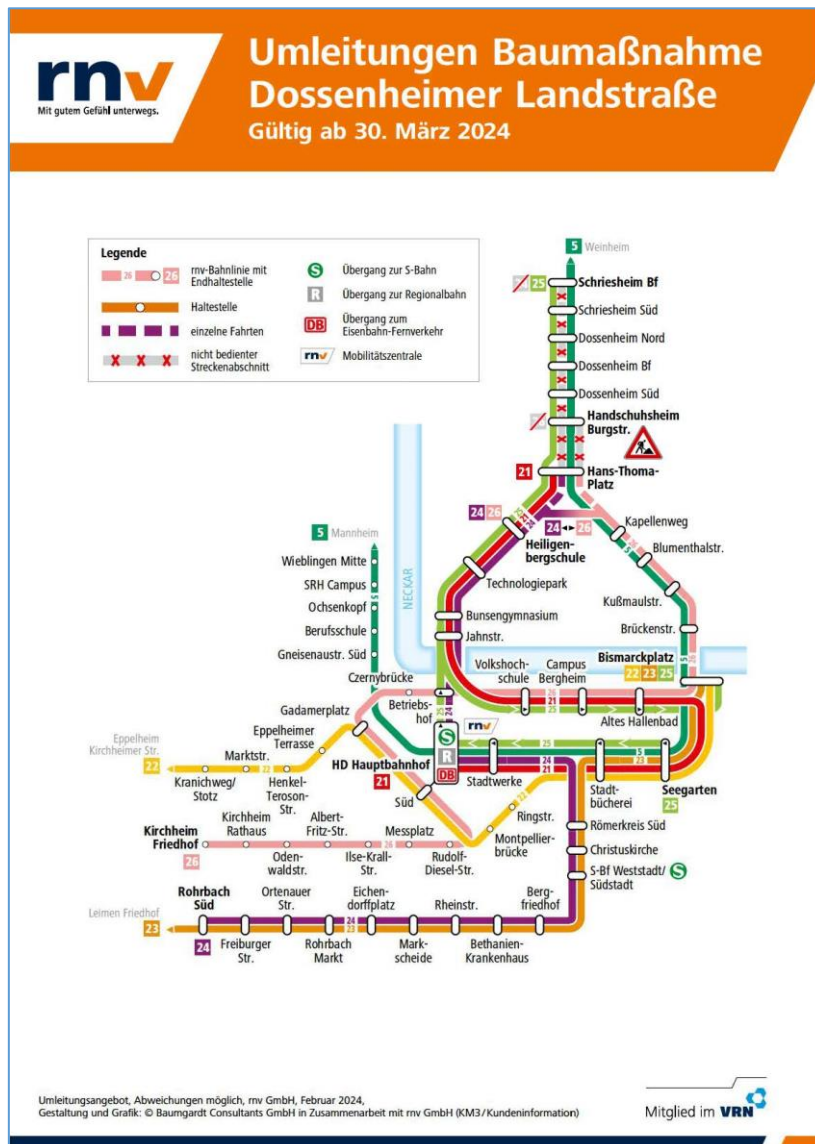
rnv
Mit gutem Gefühl unterwegs.

Umleitungen Baumaßnahme Dossenheimer Landstraße
Gültig ab 30. März 2024

Legende
26 26 rnv-Bahnlinie mit Endhaltestelle
Haltestelle
einzelne Fahrten
nicht bedienter Streckenabschnitt
S Übergang zur S-Bahn
R Übergang zur Regionalbahn
DB Übergang zum Eisenbahn-Fernverkehr
rnv Mobilitätszentrale

5 Weinheim
25 Schriesheim Bf
Schriesheim Süd
Dossenheim Nord
Dossenheim Bf
Dossenheim Süd
Handschuhsheim Burgstr.
21 Hans-Thoma-Platz
24 26
24 26
Heiligenbergschule
Kapellenweg
Blumenthalstr.
Technologiepark
Bunsengymnasium
Jahnstr.
Kußmaulstr.
Brückenstr.
NECKAR
5 Mannheim
Wieblingen Mitte
SRH Campus
Ochsenkopf
Berufsschule
Gneisenaustr. Süd
Czernybrücke
Volkshochschule
Campus Bergheim
Bismarckplatz
22 23 25
Gadamerplatz
Betriebshof
Altes Hallenbad
Eppelheim Kirchheimer Str.
22
Eppelheimer Terrasse
Marktstr.
Kranichweg/Stotz
Henkel-Teroson-Str.
HD Hauptbahnhof
21
Stadtwerke
Stadtbücherei
Seegarten
25
Süd
Ringstr.
Kirchheim Rathaus
Albert-Fritz-Str.
Messplatz
Römerkreis Süd
Kirchheim Friedhof
26
Odenwaldstr.
Ilse-Krall-Str.
Rudolf-Diesel-Str.
Montpellierbrücke
Christuskirche
S-Bf Weststadt/Südstadt
Rohrbach Süd
Ortenauer Str.
Eichendorffplatz
Rheinstr.
Bergfriedhof
Leimen Friedhof
23
24
Freiburger Str.
Rohrbach Markt
Markscheide
Bethanien-Krankenhaus

Umleitungsangebot, Abweichungen möglich, rnv GmbH, Februar 2024,
Gestaltung und Grafik: © Baumgardt Consultants GmbH in Zusammenarbeit mit rnv GmbH (KM3/Kundeninformation)

Mitglied im VRN